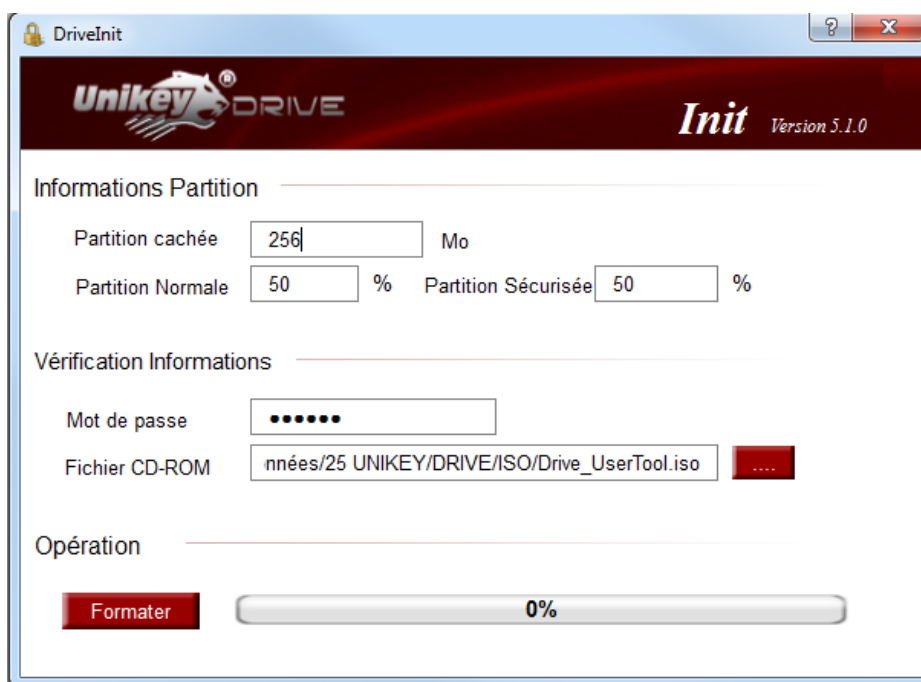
DriveInit

?

X

Unikey® DRIVE

Init Version 5.1.0

Informations Partition

Partition cachée 256 Mo

Partition Normale 50 % Partition Sécurisée 50 %

Vérification Informations

Mot de passe ••••••

Fichier CD-ROM nnées/25 UNIKEY/DRIVE/ISO/Drive_UserTool.iso ....

Opération

Formater 0%